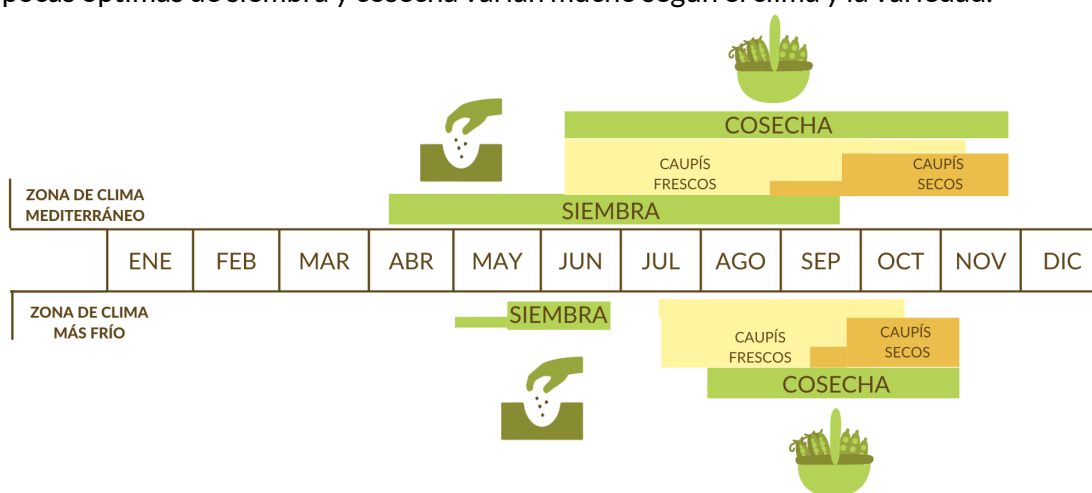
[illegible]pocas óptimas de siembra y cosecha varían mucho según el clima y la variedad.

COSECHA

CAUPÍS FRESCOS

CAUPÍS SECOS

ZONA DE CLIMA MEDITERRÁNEO

SIEMBRA

| ENE | FEB | MAR | ABR | MAY | JUN | JUL | AGO | SEP | OCT | NOV | DIC |
|---|---|---|---|---|---|---|---|---|---|---|---|

ZONA DE CLIMA MÁS FRÍO

SIEMBRA

CAUPÍS FRESCOS

CAUPÍS SECOS

COSECHA